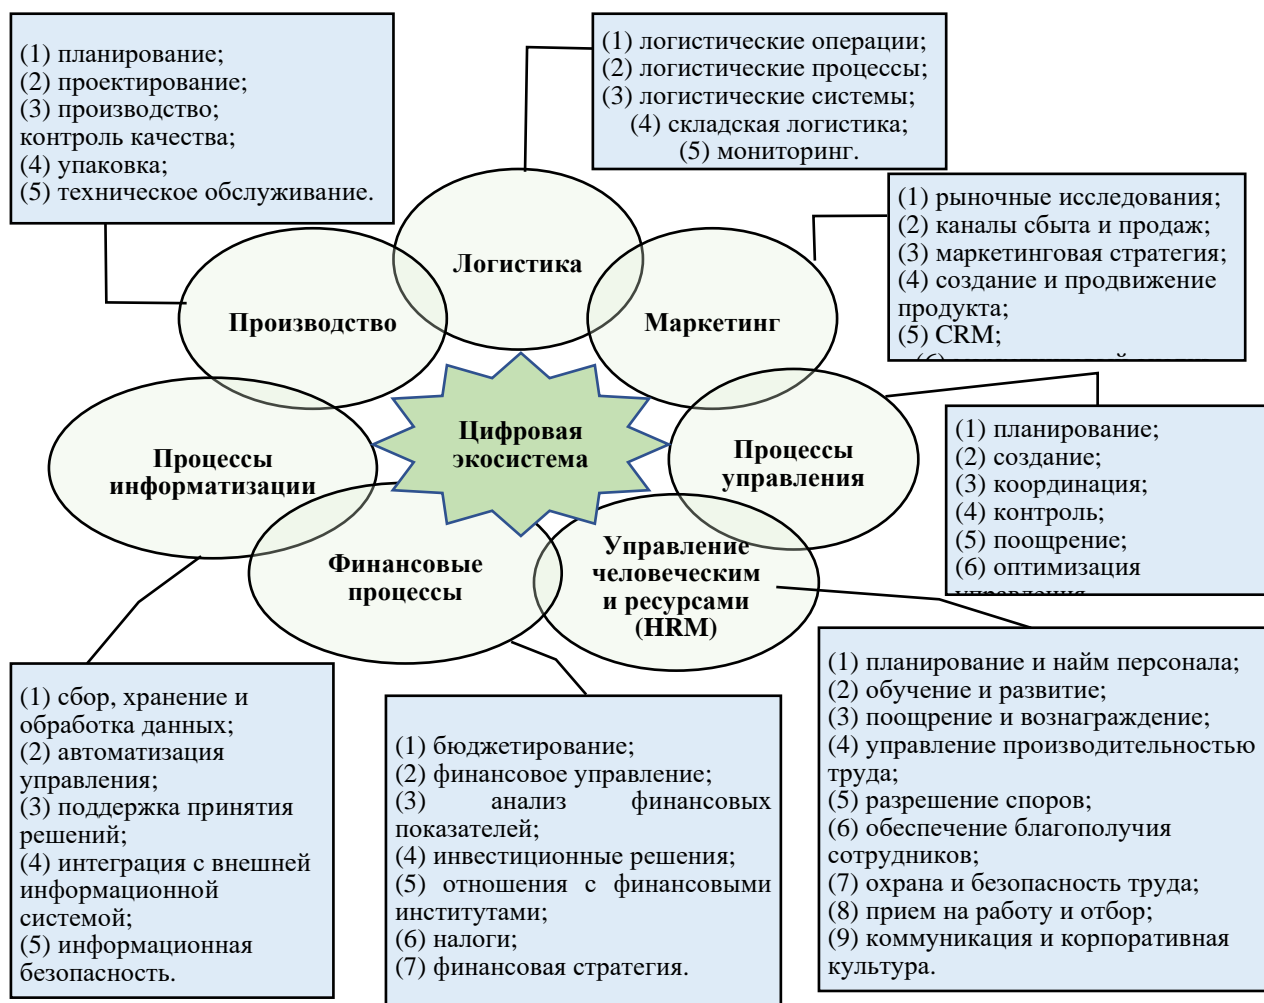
(1) планирование;
(2) проектирование;
(3) производство; контроль качества;
(4) упаковка;
(5) техническое обслуживание.

(1) логистические операции;
(2) логистические процессы;
(3) логистические системы;
(4) складская логистика;
(5) мониторинг.

(1) рыночные исследования;
(2) каналы сбыта и продаж;
(3) маркетинговая стратегия;
(4) создание и продвижение продукта;
(5) CRM;
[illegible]

Логистика

Производство

Маркетинг

Цифровая экосистема

Процессы информатизации

Процессы управления

Финансовые процессы

Управление человеческим и ресурсами (HRM)

(1) планирование;
(2) создание;
(3) координация;
(4) контроль;
(5) поощрение;
(6) оптимизация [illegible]

(1) сбор, хранение и обработка данных;
(2) автоматизация управления;
(3) поддержка принятия решений;
(4) интеграция с внешней информационной системой;
(5) информационная безопасность.

(1) бюджетирование;
(2) финансовое управление;
(3) анализ финансовых показателей;
(4) инвестиционные решения;
(5) отношения с финансовыми институтами;
(6) налоги;
(7) финансовая стратегия.

(1) планирование и найм персонала;
(2) обучение и развитие;
(3) поощрение и вознаграждение;
(4) управление производительностью труда;
(5) разрешение споров;
(6) обеспечение благополучия сотрудников;
(7) охрана и безопасность труда;
(8) прием на работу и отбор;
(9) коммуникация и корпоративная культура.